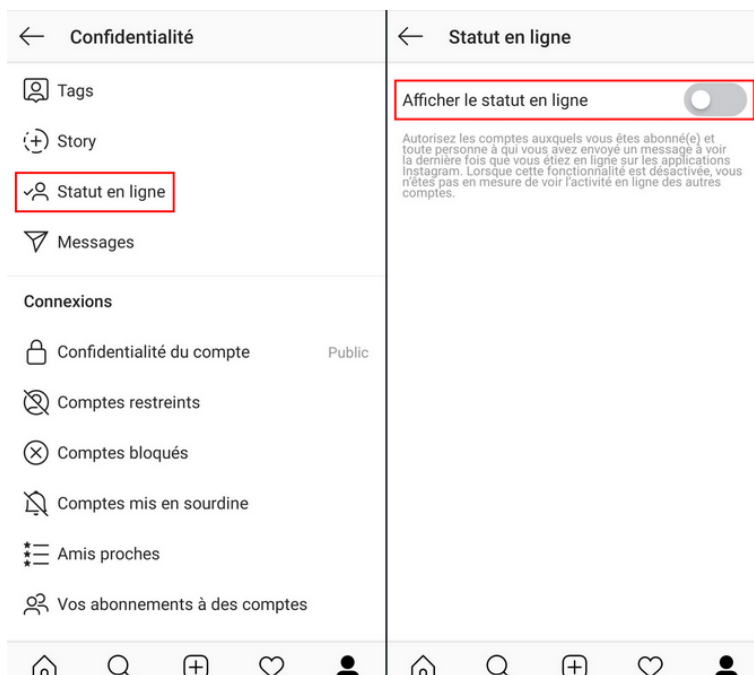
Confidentialité

Tags

Story

Statut en ligne

Messages

Connexions

Confidentialité du compte

Public

Comptes restreints

Comptes bloqués

Comptes mis en sourdine

Amis proches

Vos abonnements à des comptes

Statut en ligne

Afficher le statut en ligne

Autorisez les comptes auxquels vous êtes abonné(e) et toute personne à qui vous avez envoyé un message à voir la dernière fois que vous étiez en ligne sur les applications Instagram. Lorsque cette fonctionnalité est désactivée, vous n'êtes pas en mesure de voir l'activité en ligne des autres comptes.